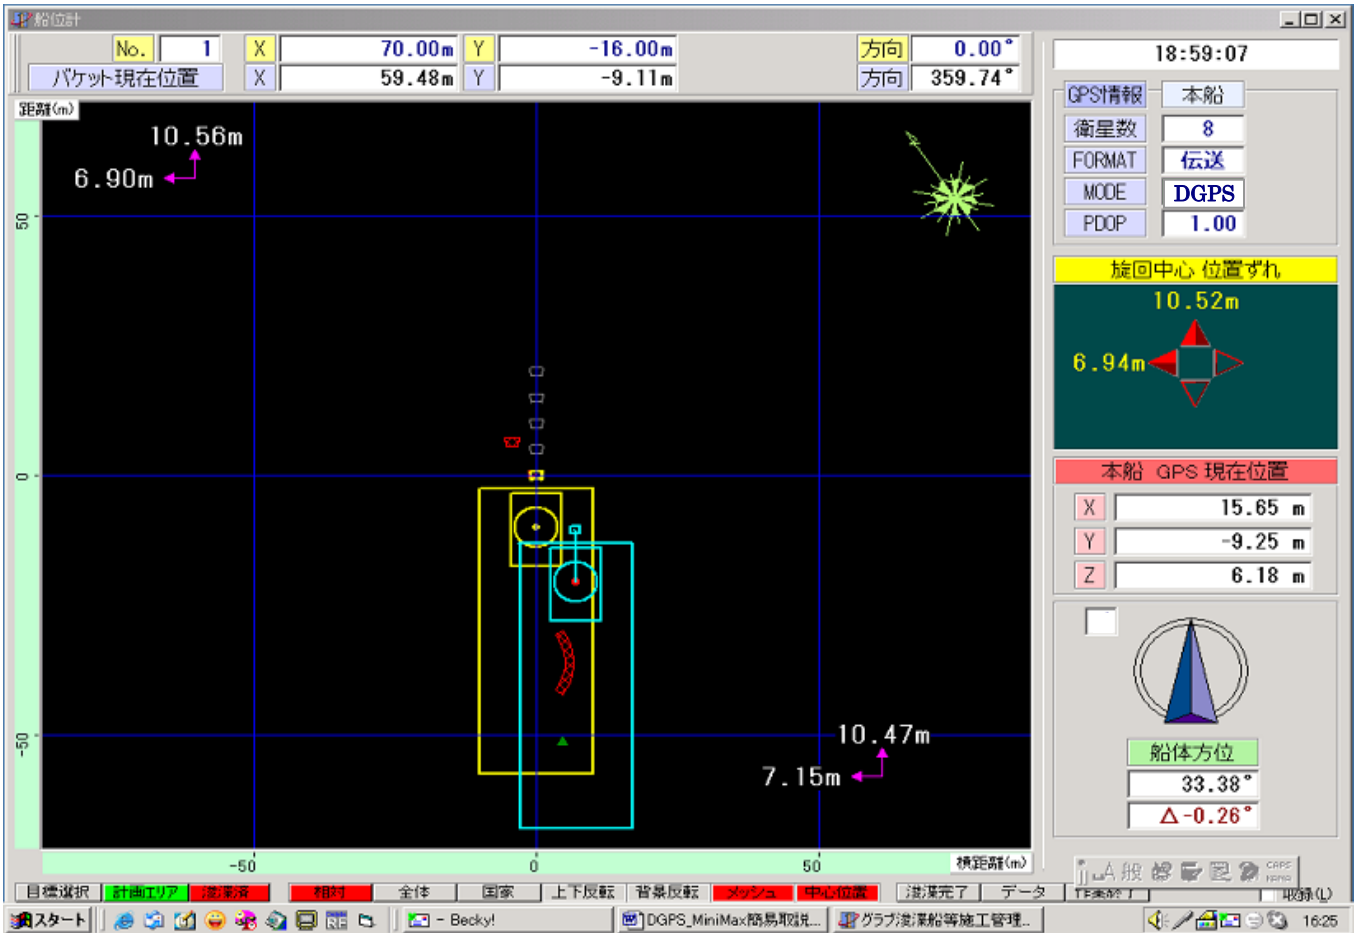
船位計

No. 1 X 70.00m Y -16.00m 方向 0.00°
パケット現在位置 X 59.48m Y -9.11m 方向 359.74°

18:59:07

距離(m)

10.56m
6.90m

50
0
-50

10.47m
7.15m

-50 0 50 横距離(m)

GPS情報 本船
衛星数 8
FORMAT 伝送
MODE DGPS
PDOP 1.00

旋回中心 位置ずれ
10.52m
6.94m

本船 GPS 現在位置
X 15.65 m
Y -9.25 m
Z 6.18 m

船体方位
33.38°
Δ-0.26°

目標選択 計画エリア 浚渫済 相対 全体 国家 上下反転 背景反転 メッシュ 中心位置 浚渫完了 データ 作業終了 取録(L)

スタート - Becky! DGPS_MiniMax簡易取説... グラブ浚渫船等施工管理... 16:25